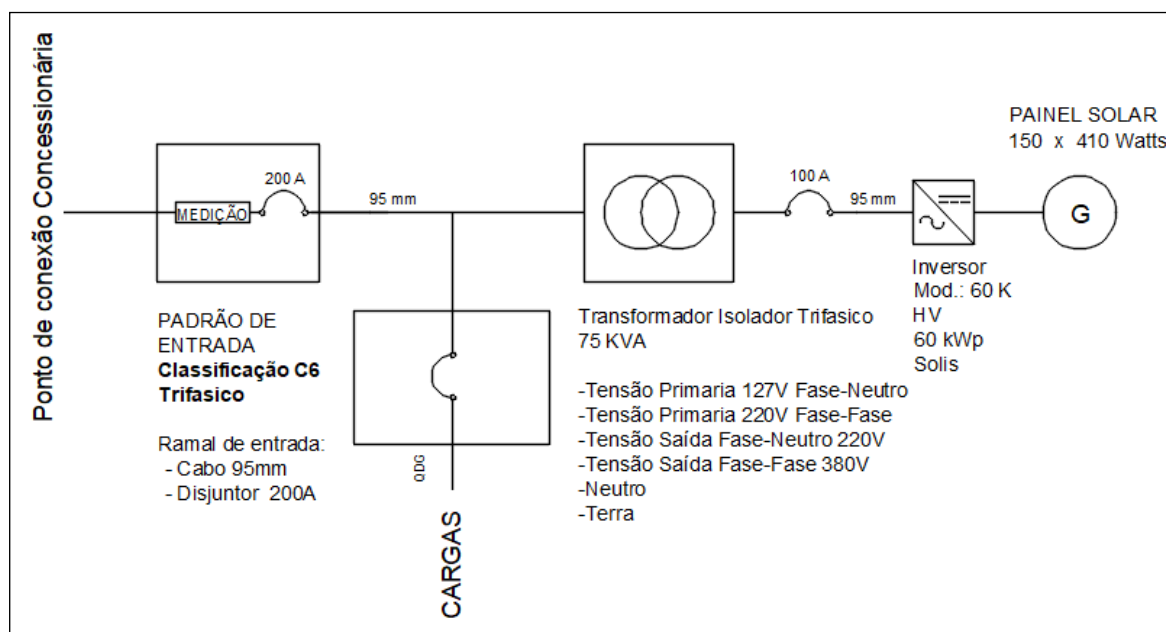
Ponto de conexão Concessionária

MEDIÇÃO

200 A

95 mm

PADRÃO DE ENTRADA
**Classificação C6 Trifasico**

Ramal de entrada:
- Cabo 95mm
- Disjuntor 200A

QDG

CARGAS

Transformador Isolador Trifasico
75 KVA

-Tensão Primaria 127V Fase-Neutro
-Tensão Primaria 220V Fase-Fase
-Tensão Saída Fase-Neutro 220V
-Tensão Saída Fase-Fase 380V
-Neutro
-Terra

100 A

95 mm

Inversor
Mod.: 60 K
HV
60 kWp
Solis

PAINEL SOLAR
150 x 410 Watts

G